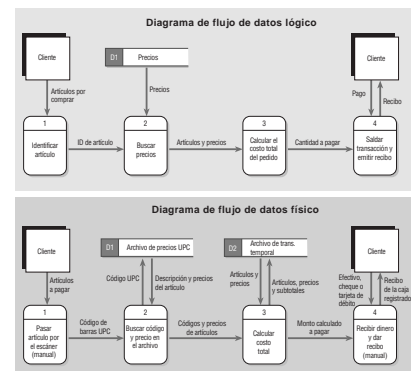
Diagrama de flujo de datos lógico

Cliente

Artículos por comprar

D1 Precios

Precios

Cliente

Pago

Recibo

1
Identificar artículo

ID de artículo

2
Buscar precios

Artículos y precios

3
Calcular el costo total del pedido

Cantidad a pagar

4
Saldar transacción y emitir recibo

Diagrama de flujo de datos físico

Cliente

Artículos a pagar

D1 Archivo de precios UPC

Código UPC

Descripción y precios del artículo

D2 Archivo de trans. temporal

Artículos y precios

Artículos, precios y subtotales

Cliente

Efectivo, cheque o tarjeta de débito

Recibo de la caja registradora

1
Pasar artículo por el escáner (manual)

Código de barras UPC

2
Buscar código y precio en el archivo

Códigos y precios de artículos

3
Calcular costo total

Monto calculado a pagar

4
Recibir dinero y dar recibo (manual)